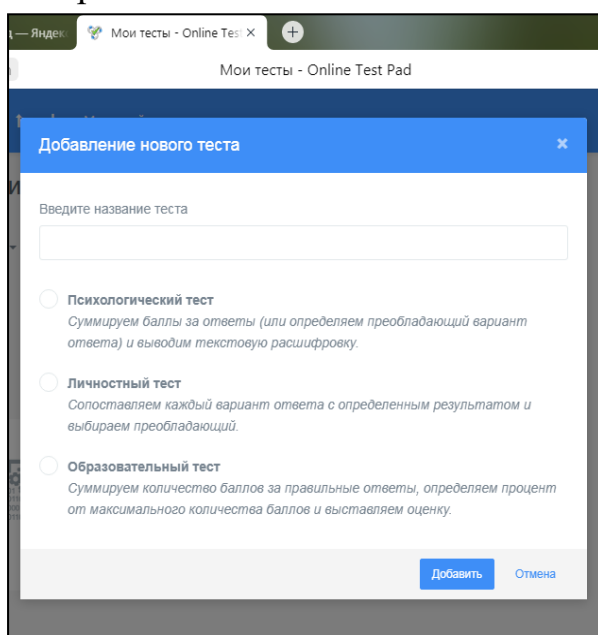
ц — Яндекс | Мои тесты - Online Test ×

Мои тесты - Online Test Pad

Добавление нового теста ×

Введите название теста

Психологический тест
Суммируем баллы за ответы (или определяем преобладающий вариант ответа) и выводим текстовую расшифровку.

Личностный тест
Сопоставляем каждый вариант ответа с определенным результатом и выбираем преобладающий.

Образовательный тест
Суммируем количество баллов за правильные ответы, определяем процент от максимального количества баллов и выставляем оценку.

Добавить Отмена